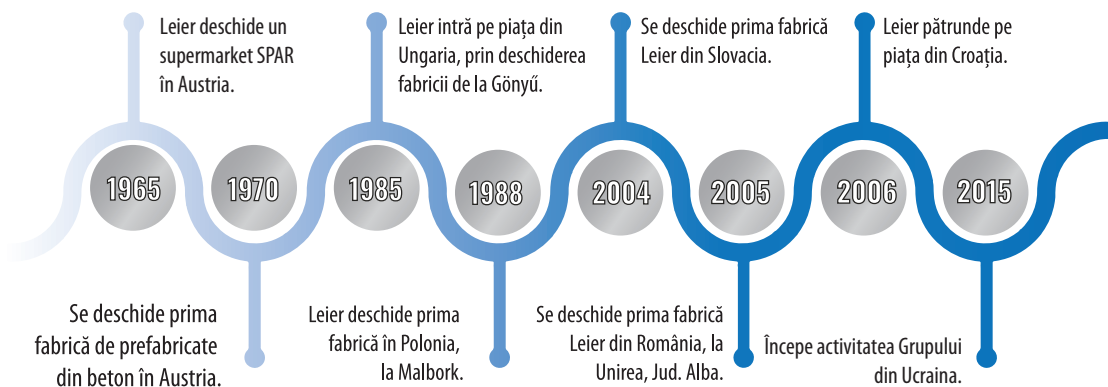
Leier deschide un supermarket SPAR în Austria.

Leier intră pe piața din Ungaria, prin deschiderea fabricii de la Gönyű.

Se deschide prima fabrică Leier din Slovacia.

Leier pătrunde pe piața din Croația.

1965

1970

1985

1988

2004

2005

2006

2015

Se deschide prima fabrică de prefabricate din beton în Austria.

Leier deschide prima fabrică în Polonia, la Malbork.

Se deschide prima fabrică Leier din România, la Unirea, Jud. Alba.

Începe activitatea Grupului din Ucraina.